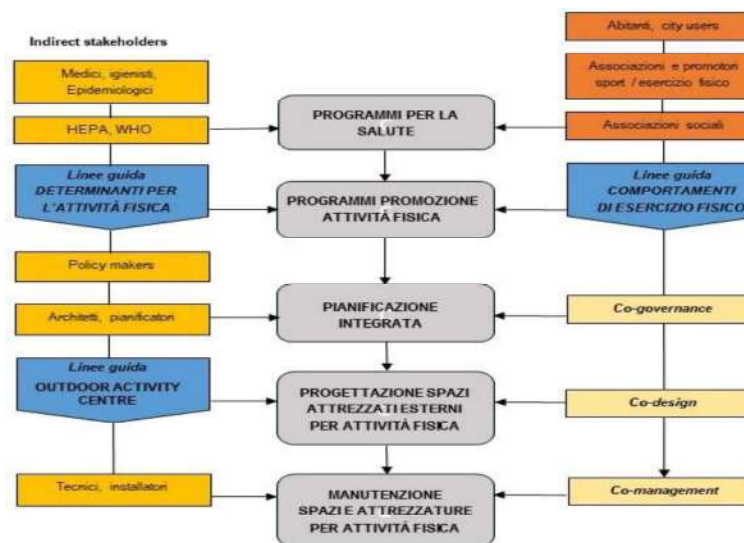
Indirect stakeholders

Medici, igienisti, Epidemiologici

HEPA, WHO

Linee guida DETERMINANTI PER L'ATTIVITÀ FISICA

Policy makers

Architetti, pianificatori

Linee guida OUTDOOR ACTIVITY CENTRE

Tecnici, installatori

PROGRAMMI PER LA SALUTE

PROGRAMMI PROMOZIONE ATTIVITÀ FISICA

PIANIFICAZIONE INTEGRATA

PROGETTAZIONE SPAZI ATTREZZATI ESTERNI PER ATTIVITÀ FISICA

MANUTENZIONE SPAZI E ATTREZZATURE PER ATTIVITÀ FISICA

Abitanti, city users

Associazioni e promotori sport / esercizio fisico

Associazioni sociali

Linee guida COMPORTAMENTI DI ESERCIZIO FISICO

Co-governance

Co-design

Co-management